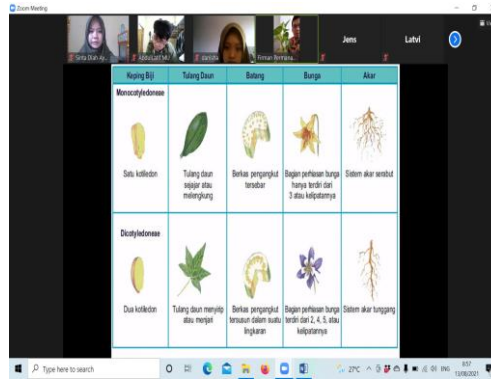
Zoom Meeting

Sinta Dilah Ay...
Abdul Latif M...
danisha
Firman Ikmana...
Jens
Latvi

| Keping Biji | Tulang Daun | Batang | Bunga | Akar |
|---|---|---|---|---|
| Monocotyledoneae | | | | |
| Satu kotiledon | Tulang daun sejajar atau melengkung | Berkas pengangkut tersebar | Bagian perhiasan bunga hanya terdiri dari 3 atau kelipatannya | Sistem akar serabut |
| Dicotyledoneae | | | | |
| Dua kotiledon | Tulang daun menyirip atau menjari | Berkas pengangkut tersusun dalam suatu lingkaran | Bagian perhiasan bunga terdiri dari 2, 4, 5, atau kelipatannya | Sistem akar tunggang |

Type here to search

27°C ING 8:57 13/08/2021